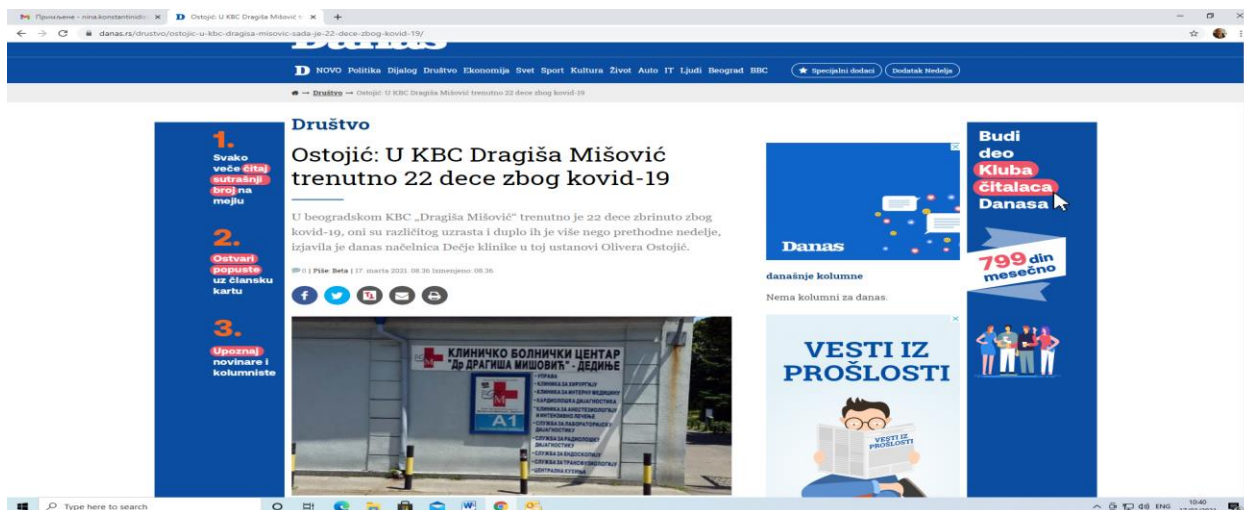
Примљене - nina.konstantinidi ×
Ostojić: U KBC Dragiša Mišović ×
+

danas.rs/drustvo/ostojic-u-kbc-dragisa-misovic-sada-je-22-dece-zbog-kovid-19/

NOVO Politika Dijalog Društvo Ekonomija Svet Sport Kultura Život Auto IT Ljudi Beograd BBC
Specijalni dodaci
Dodatak Nedelja

→ Društvo → Ostojić: U KBC Dragiša Mišović trenutno 22 dece zbog kovid-19

1. Svako veče čitaj sutrašnji broj na mejlu

2. Ostvari popuste uz člansku kartu

3. Upoznaj novinare i kolumniste

Društvo

Ostojić: U KBC Dragiša Mišović trenutno 22 dece zbog kovid-19

U beogradskom KBC „Dragiša Mišović" trenutno je 22 dece zbrinuto zbog kovid-19, oni su različitog uzrasta i duplo ih je više nego prethodne nedelje, izjavila je danas načelnica Dečje klinike u toj ustanovi Olivera Ostojić.

0 | Piše: Beta | 17. marta 2021. 08:36 Izmenjeno: 08:36

КЛИНИЧКО БОЛНИЧКИ ЦЕНТАР "ДР ДРАГИША МИШОВИЋ" - ДЕДИЊЕ

A1

Danas

današnje kolumne

Nema kolumni za danas.

VESTI IZ PROŠLOSTI

VESTI IZ PROŠLOSTI

Budi deo Kluba čitalaca Danasa

799 din mesečno

Type here to search

ENG 10:40